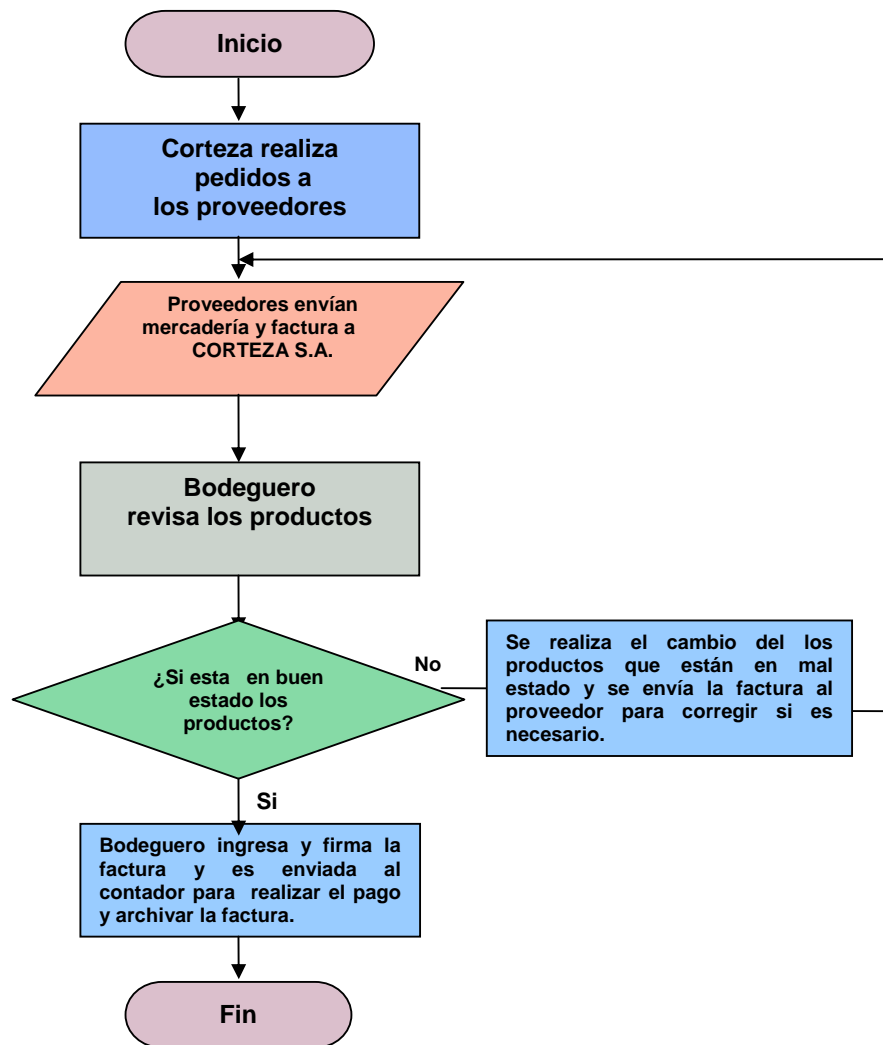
Inicio

Corteza realiza pedidos a los proveedores

Proveedores envían mercadería y factura a CORTEZA S.A.

Bodeguero revisa los productos

¿Si esta en buen estado los productos?

No

Se realiza el cambio del los productos que están en mal estado y se envía la factura al proveedor para corregir si es necesario.

Si

Bodeguero ingresa y firma la factura y es enviada al contador para realizar el pago y archivar la factura.

Fin